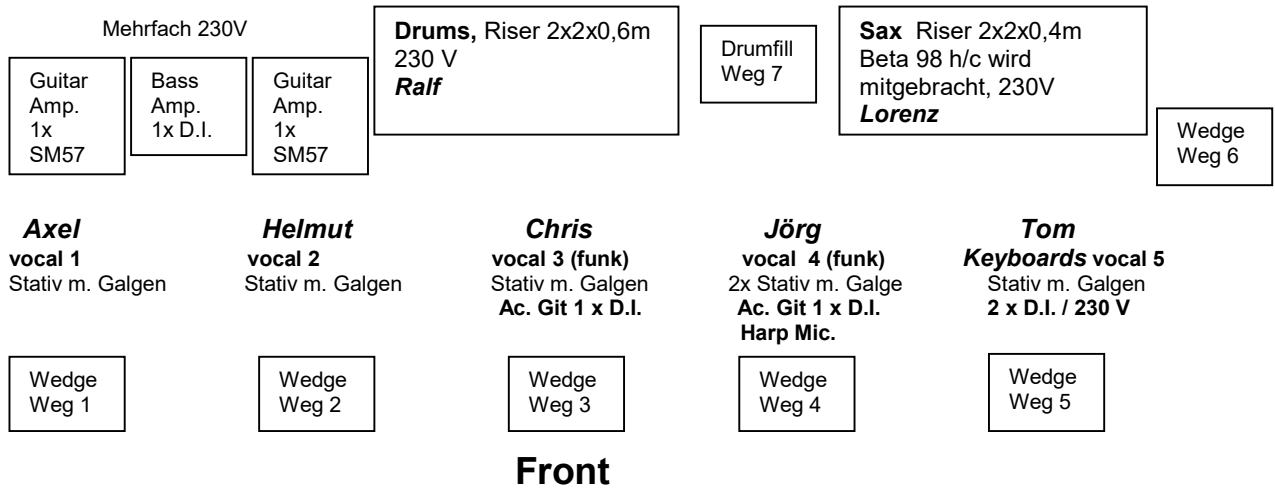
Mehrfach 230V

Guitar Amp. 1x SM57

Bass Amp. 1x D.I.

Guitar Amp. 1x SM57

**Drums,** Riser 2x2x0,6m 230 V ***Ralf***

Drumfill Weg 7

**Sax** Riser 2x2x0,4m Beta 98 h/c wird mitgebracht, 230V ***Lorenz***

Wedge Weg 6

***Axel***
**vocal 1**
Stativ m. Galgen

***Helmut***
**vocal 2**
Stativ m. Galgen

***Chris***
**vocal 3 (funk)**
Stativ m. Galgen
**Ac. Git 1 x D.I.**

***Jörg***
**vocal 4 (funk)**
2x Stativ m. Galge
**Ac. Git 1 x D.I.**
**Harp Mic.**

***Tom***
***Keyboards* vocal 5**
Stativ m. Galgen
**2 x D.I. / 230 V**

Wedge Weg 1

Wedge Weg 2

Wedge Weg 3

Wedge Weg 4

Wedge Weg 5

**Front**